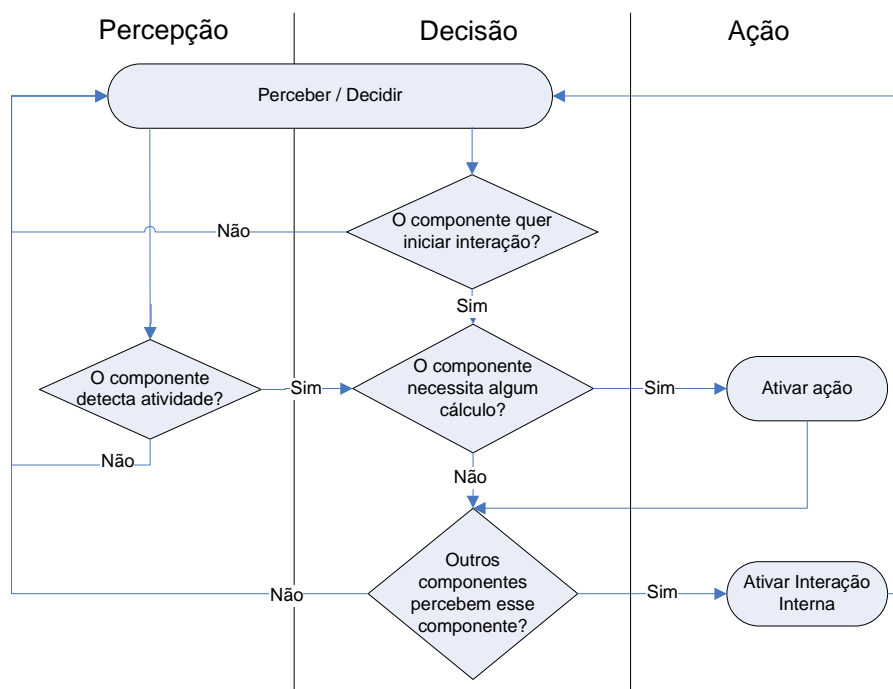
Percepção

Decisão

Ação

Perceber / Decidir

O componente quer iniciar interação?

Não

Sim

O componente detecta atividade?

Sim

O componente necessita algum cálculo?

Sim

Ativar ação

Não

Não

Outros componentes percebem esse componente?

Não

Sim

Ativar Interação Interna